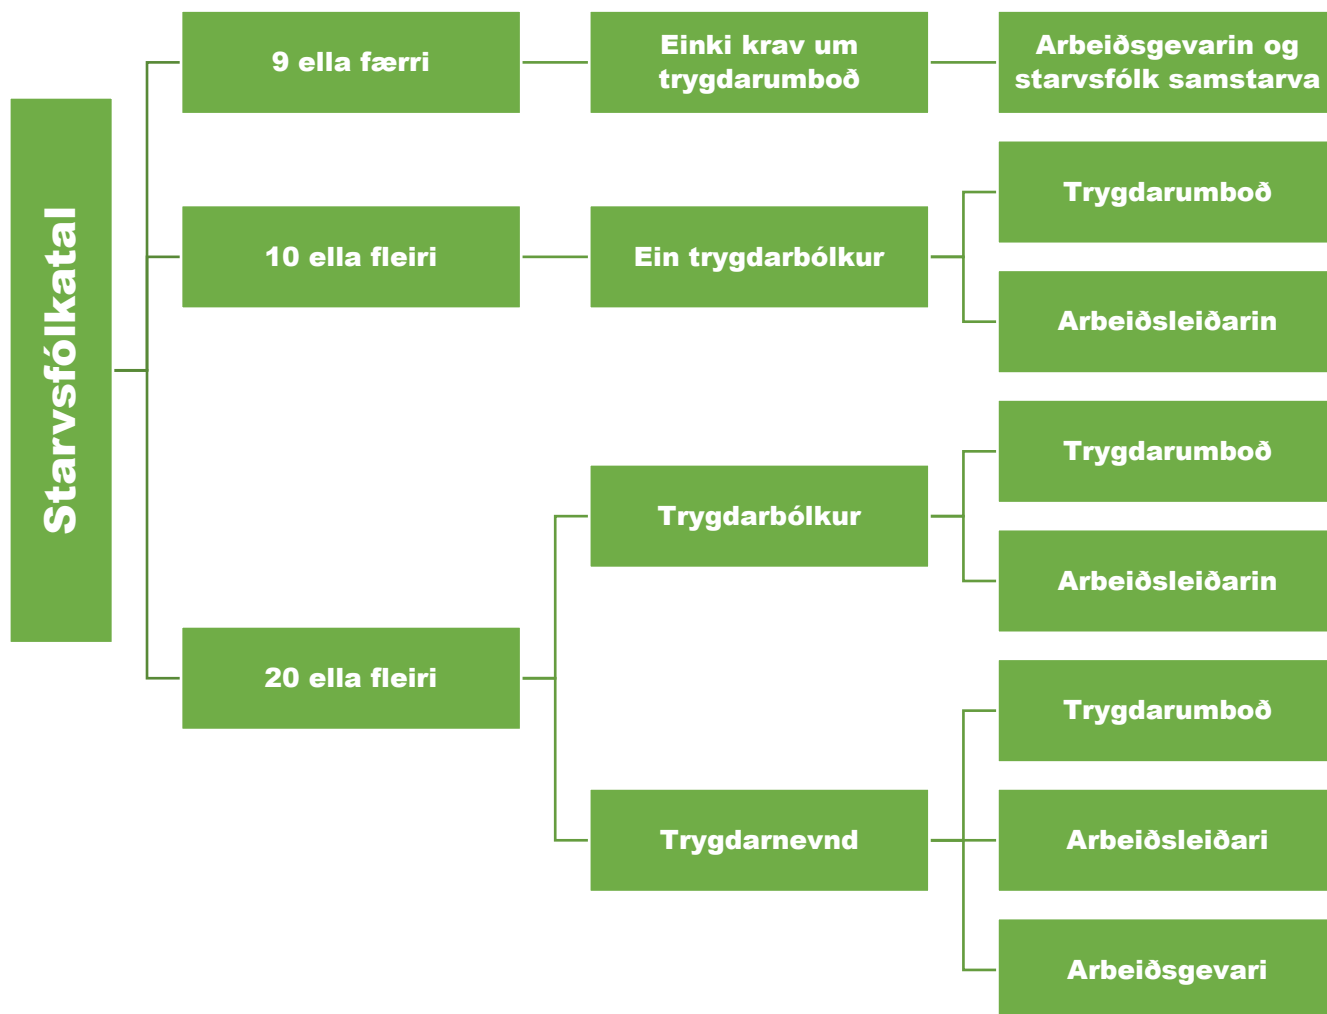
Starvsfólkatal

9 ella færri

Einki krav um trygdarumboð

Arbeiðsgevarin og starvsfólk samstarva

10 ella fleiri

Ein trygdarbólkur

Trygdarumboð

Arbeiðsleiðarin

20 ella fleiri

Trygdarbólkur

Trygdarumboð

Arbeiðsleiðarin

Trygdarnevnd

Trygdarumboð

Arbeiðsleiðari

Arbeiðsgevari